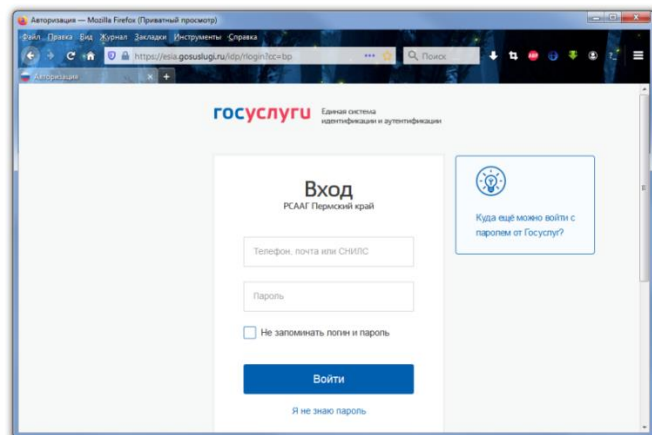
Авторизация — Mozilla Firefox (Приватный просмотр)

Файл Правка Вид Журнал Закладки Инструменты Справка

https://esia.gosuslugi.ru/idp/rlogin?cc=bp

Поиск

Авторизация

госуслуги Единая система идентификации и аутентификации

Вход

РСААГ Пермский край

Телефон, почта или СНИЛС

Пароль

Не запоминать логин и пароль

Войти

Я не знаю пароль

Куда ещё можно войти с паролем от Госуслуг?